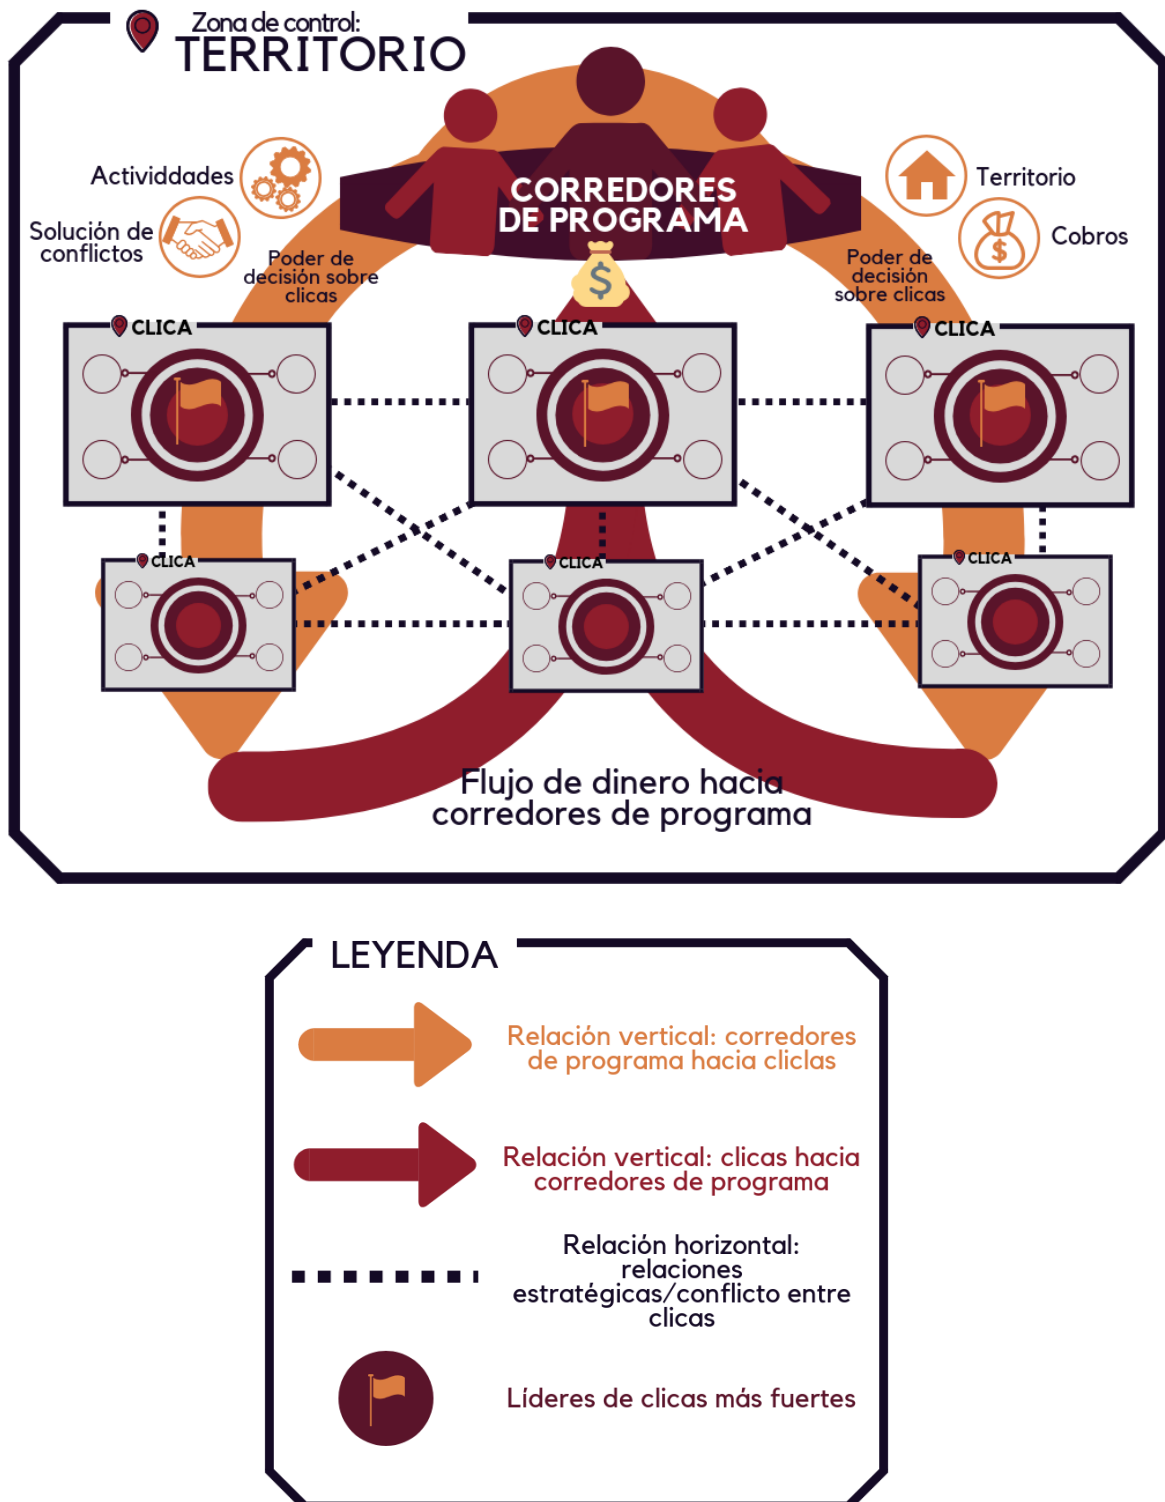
Zona de control:
TERRITORIO

CORREDORES DE PROGRAMA

Actividdades

Solución de conflictos

Poder de decisión sobre clicas

Territorio

Cobros

Poder de decisión sobre clicas

$

CLICA

CLICA

CLICA

CLICA

CLICA

CLICA

Flujo de dinero hacia corredores de programa

LEYENDA

Relación vertical: corredores de programa hacia cliclas

Relación vertical: clicas hacia corredores de programa

Relación horizontal: relaciones estratégicas/conflicto entre clicas

Líderes de clicas más fuertes